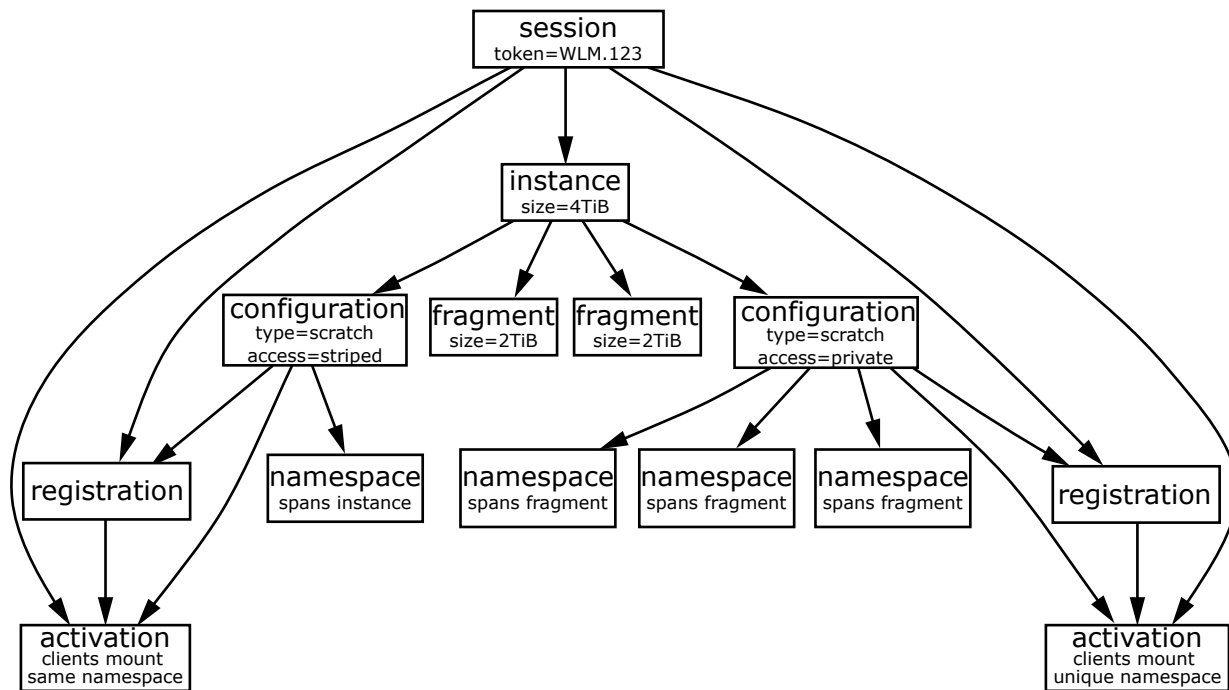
session
token=WLM.123

instance
size=4TiB

configuration
type=scratch
access=striped

fragment
size=2TiB

fragment
size=2TiB

configuration
type=scratch
access=private

registration

namespace
spans instance

namespace
spans fragment

namespace
spans fragment

namespace
spans fragment

registration

activation
clients mount
same namespace

activation
clients mount
unique namespace